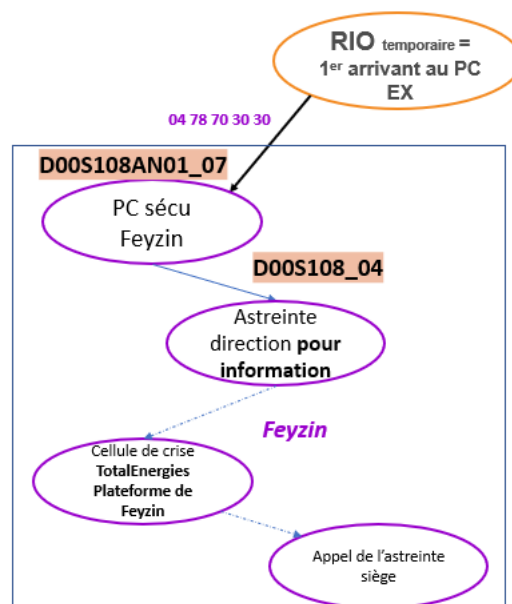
RIO temporaire = 1$^{er}$ arrivant au PC EX

04 78 70 30 30

D00S108AN01_07

PC sécu Feyzin

D00S108_04

Astreinte direction **pour information**

Feyzin

Cellule de crise **TotalEnergies Plateforme de Feyzin**

Appel de l'astreinte siège